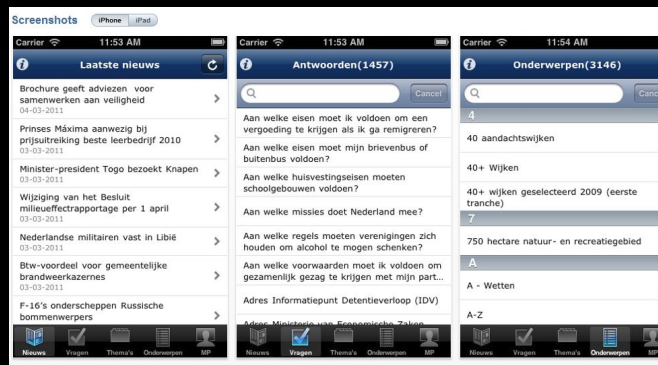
Screenshots iPhone iPad

Carrier 11:53 AM

Laatste nieuws

Brochure geeft adviezen voor samenwerken aan veiligheid
04-03-2011

Prinses Máxima aanwezig bij prijsuitreiking beste leerbedrijf 2010
03-03-2011

Minister-president Togo bezoekt Knapen
03-03-2011

Wijziging van het Besluit milieueffectrapportage per 1 april
03-03-2011

Nederlandse militairen vast in Libië
03-03-2011

Btw-voordeel voor gemeentelijke brandweerkazernes
03-03-2011

F-16's onderscheppen Russische bommenwerpers

Nieuws Vragen Thema's Onderwerpen MP

Carrier 11:53 AM

Antwoorden(1457)

Cancel

Aan welke eisen moet ik voldoen om een vergoeding te krijgen als ik ga remigreren?

Aan welke eisen moet mijn brievenbus of buitenbus voldoen?

Aan welke huisvestingseisen moeten schoolgebouwen voldoen?

Aan welke missies doet Nederland mee?

Aan welke regels moeten verenigingen zich houden om alcohol te mogen schenken?

Aan welke voorwaarden moet ik voldoen om gezamenlijk gezag te krijgen met mijn part...

Adres Informatiepunt Detentieverloop (IDV)

Adres Ministerie van Economische Zaken

Nieuws Vragen Thema's Onderwerpen MP

Carrier 11:54 AM

Onderwerpen(3146)

Cancel

4

40 aandachtswijken

40+ Wijken

40+ wijken geselecteerd 2009 (eerste tranche)

7

750 hectare natuur- en recreatiegebied

A

A - Wetten

A-Z

Nieuws Vragen Thema's Onderwerpen MP